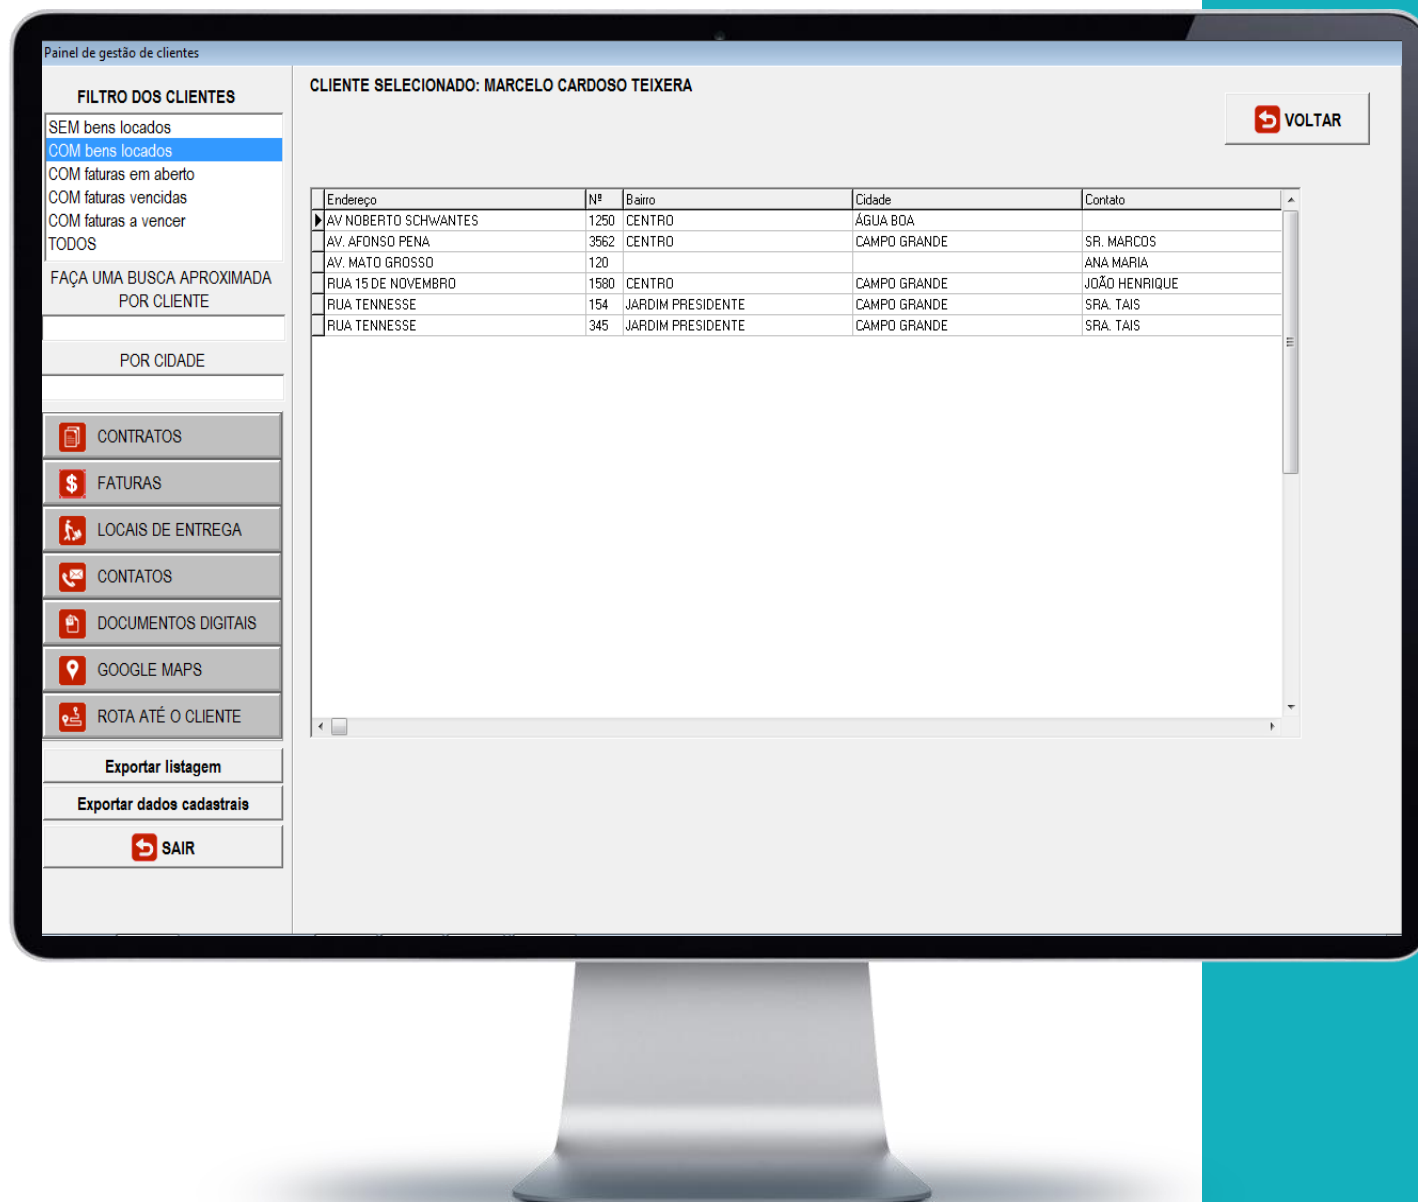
Painel de gestão de clientes

FILTRO DOS CLIENTES

SEM bens locados
COM bens locados
COM faturas em aberto
COM faturas vencidas
COM faturas a vencer
TODOS

FAÇA UMA BUSCA APROXIMADA POR CLIENTE

POR CIDADE

CONTRATOS
FATURAS
LOCAIS DE ENTREGA
CONTATOS
DOCUMENTOS DIGITAIS
GOOGLE MAPS
ROTA ATÉ O CLIENTE

Exportar listagem
Exportar dados cadastrais
SAIR

CLIENTE SELECIONADO: MARCELO CARDOSO TEIXERA

VOLTAR

| Endereço | Nº | Bairro | Cidade | Contato |
|---|---|---|---|---|
| AV NOBERTO SCHWANTES | 1250 | CENTRO | ÁGUA BOA | |
| AV. AFONSO PENA | 3562 | CENTRO | CAMPO GRANDE | SR. MARCOS |
| AV. MATO GROSSO | 120 | | | ANA MARIA |
| RUA 15 DE NOVEMBRO | 1580 | CENTRO | CAMPO GRANDE | JOÃO HENRIQUE |
| RUA TENNESSE | 154 | JARDIM PRESIDENTE | CAMPO GRANDE | SRA. TAIS |
| RUA TENNESSE | 345 | JARDIM PRESIDENTE | CAMPO GRANDE | SRA. TAIS |